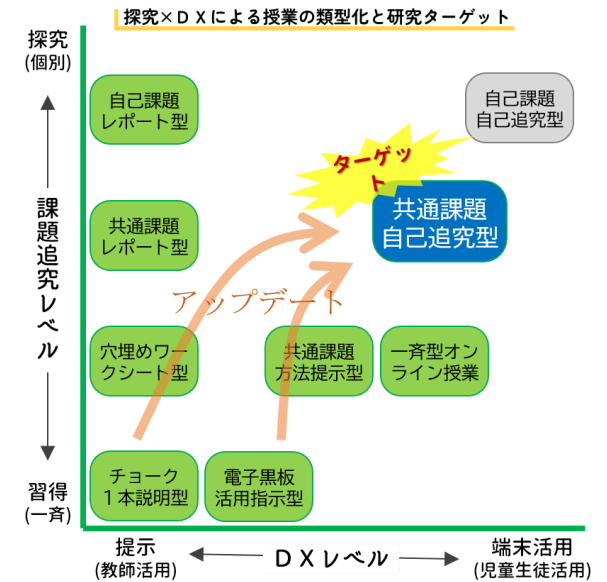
探究×ＤＸによる授業の類型化と研究ターゲット

探究
(個別)

課題追究レベル

習得
(一斉)

自己課題
レポート型

共通課題
レポート型

穴埋めワー
クシート型

チョーク
１本説明型

電子黒板
活用指示型

共通課題
方法提示型

一斉型オン
ライン授業

自己課題
自己追究型

ターゲット

共通課題
自己追究型

アップデート

提示
(教師活用)

ＤＸレベル

端末活用
(児童生徒活用)